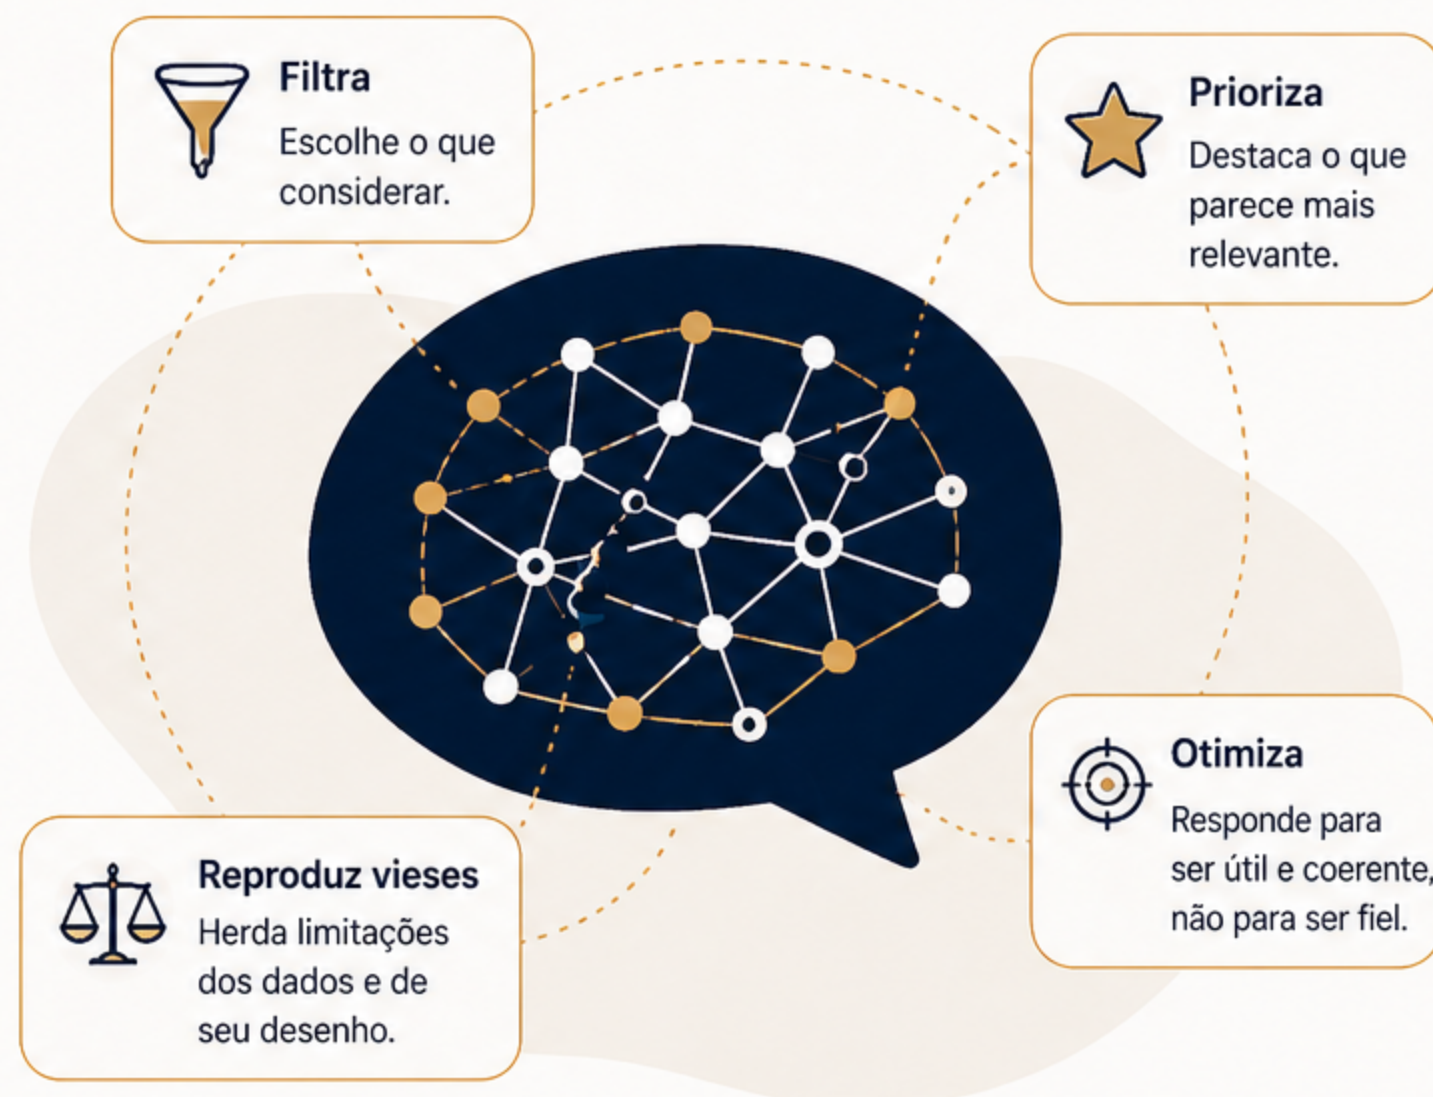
Filtra
Escolhe o que considerar.

Prioriza
Destaca o que parece mais relevante.

Reproduz vieses
Herda limitações dos dados e de seu desenho.

Otimiza
Responde para ser útil e coerente, não para ser fiel.